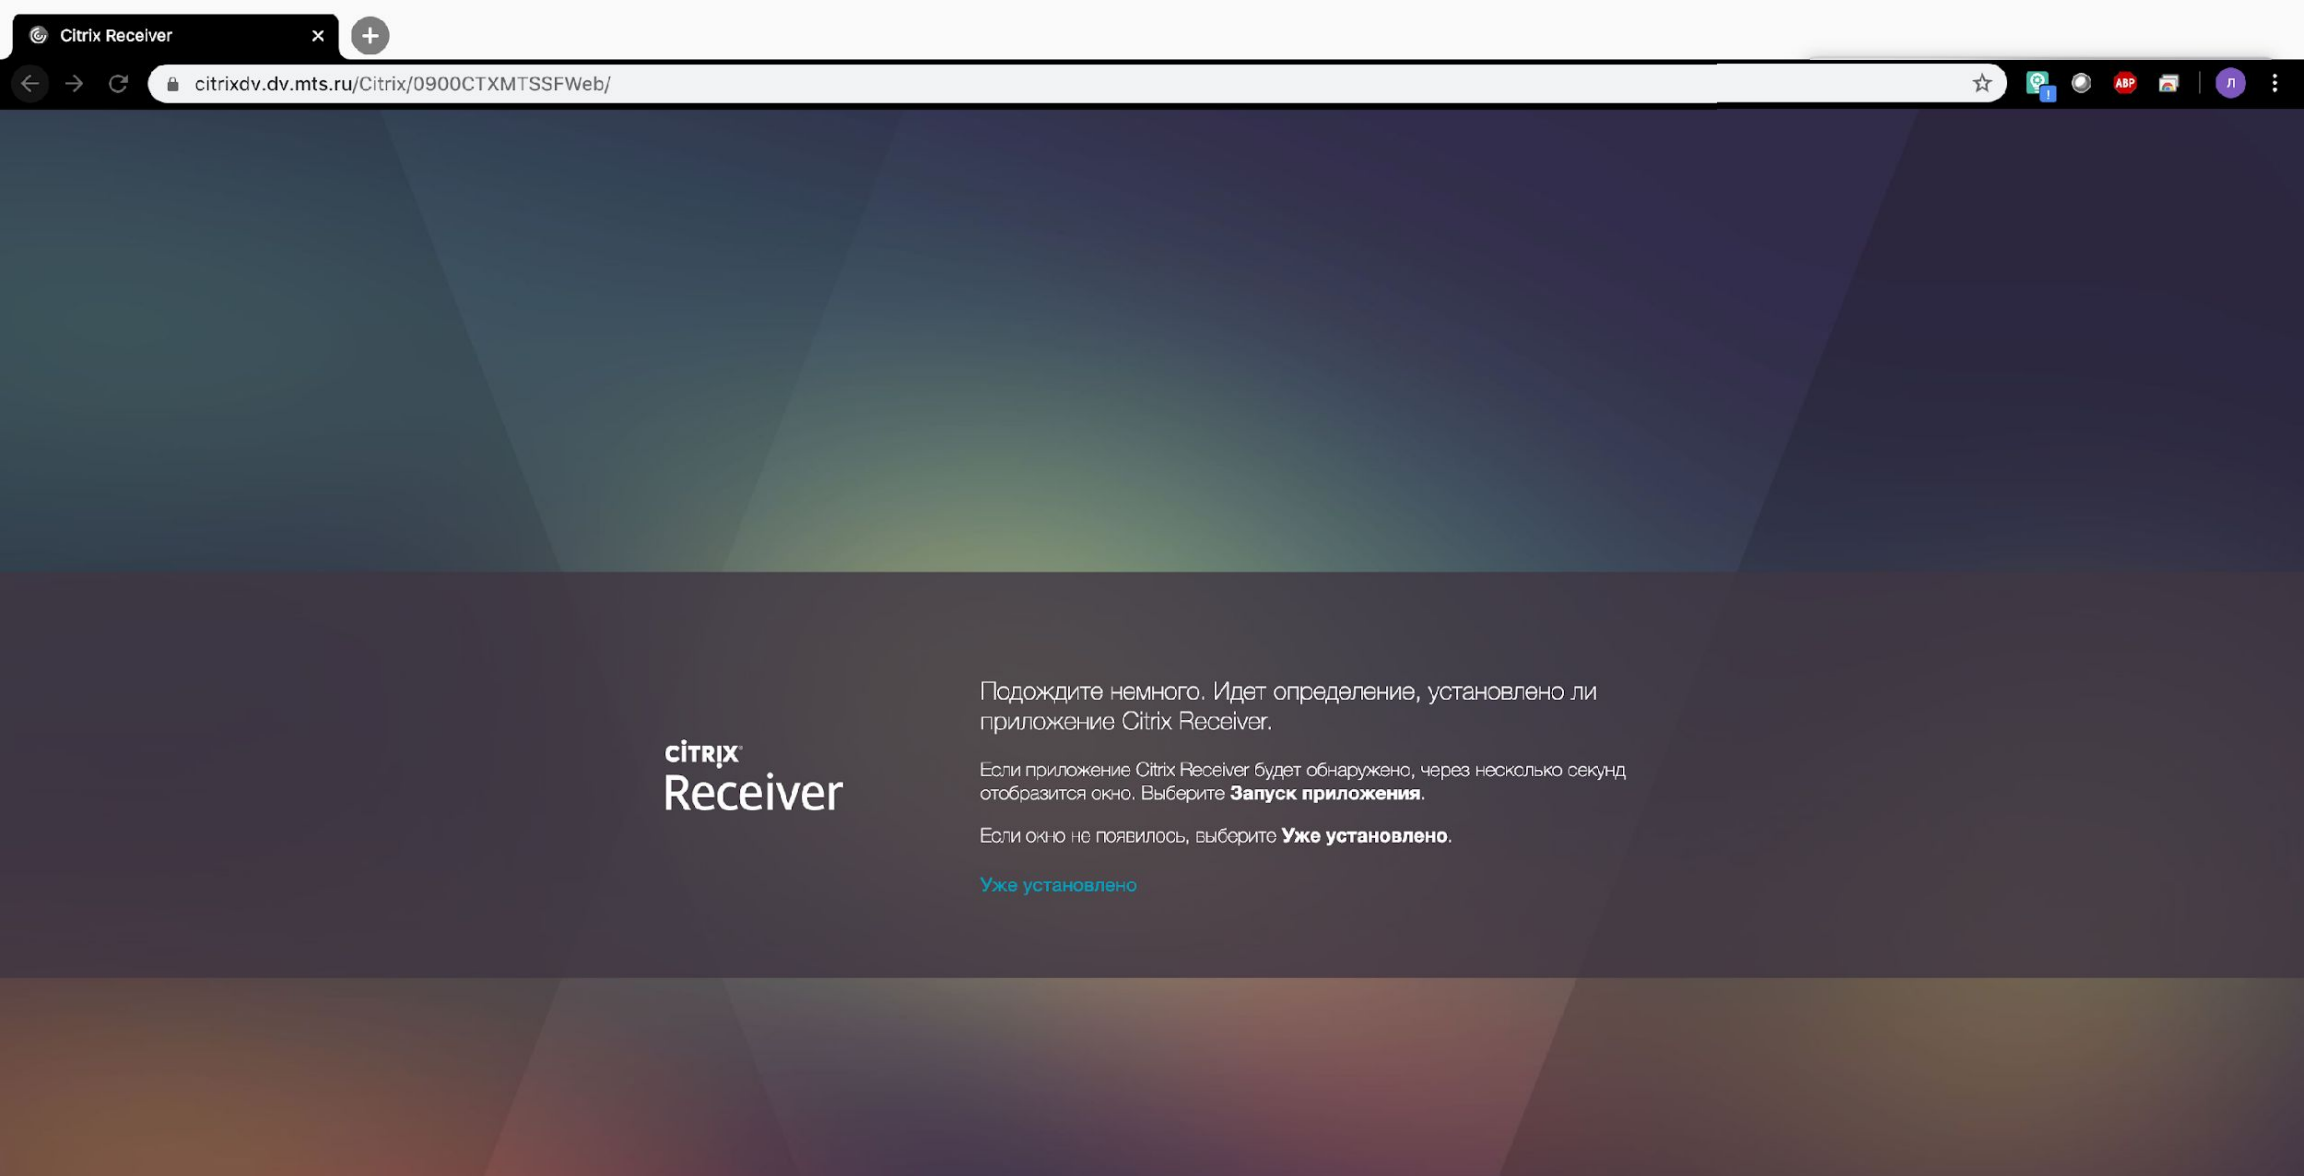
Citrix Receiver

citrixdv.dv.mts.ru/Citrix/0900CTXMTSSFWeb/

ABP

Л

CITRIX
Receiver

Подождите немного. Идет определение, установлено ли приложение Citrix Receiver.

Если приложение Citrix Receiver будет обнаружено, через несколько секунд отобразится окно. Выберите **Запуск приложения**.

Если окно не появилось, выберите **Уже установлено**.

Уже установлено